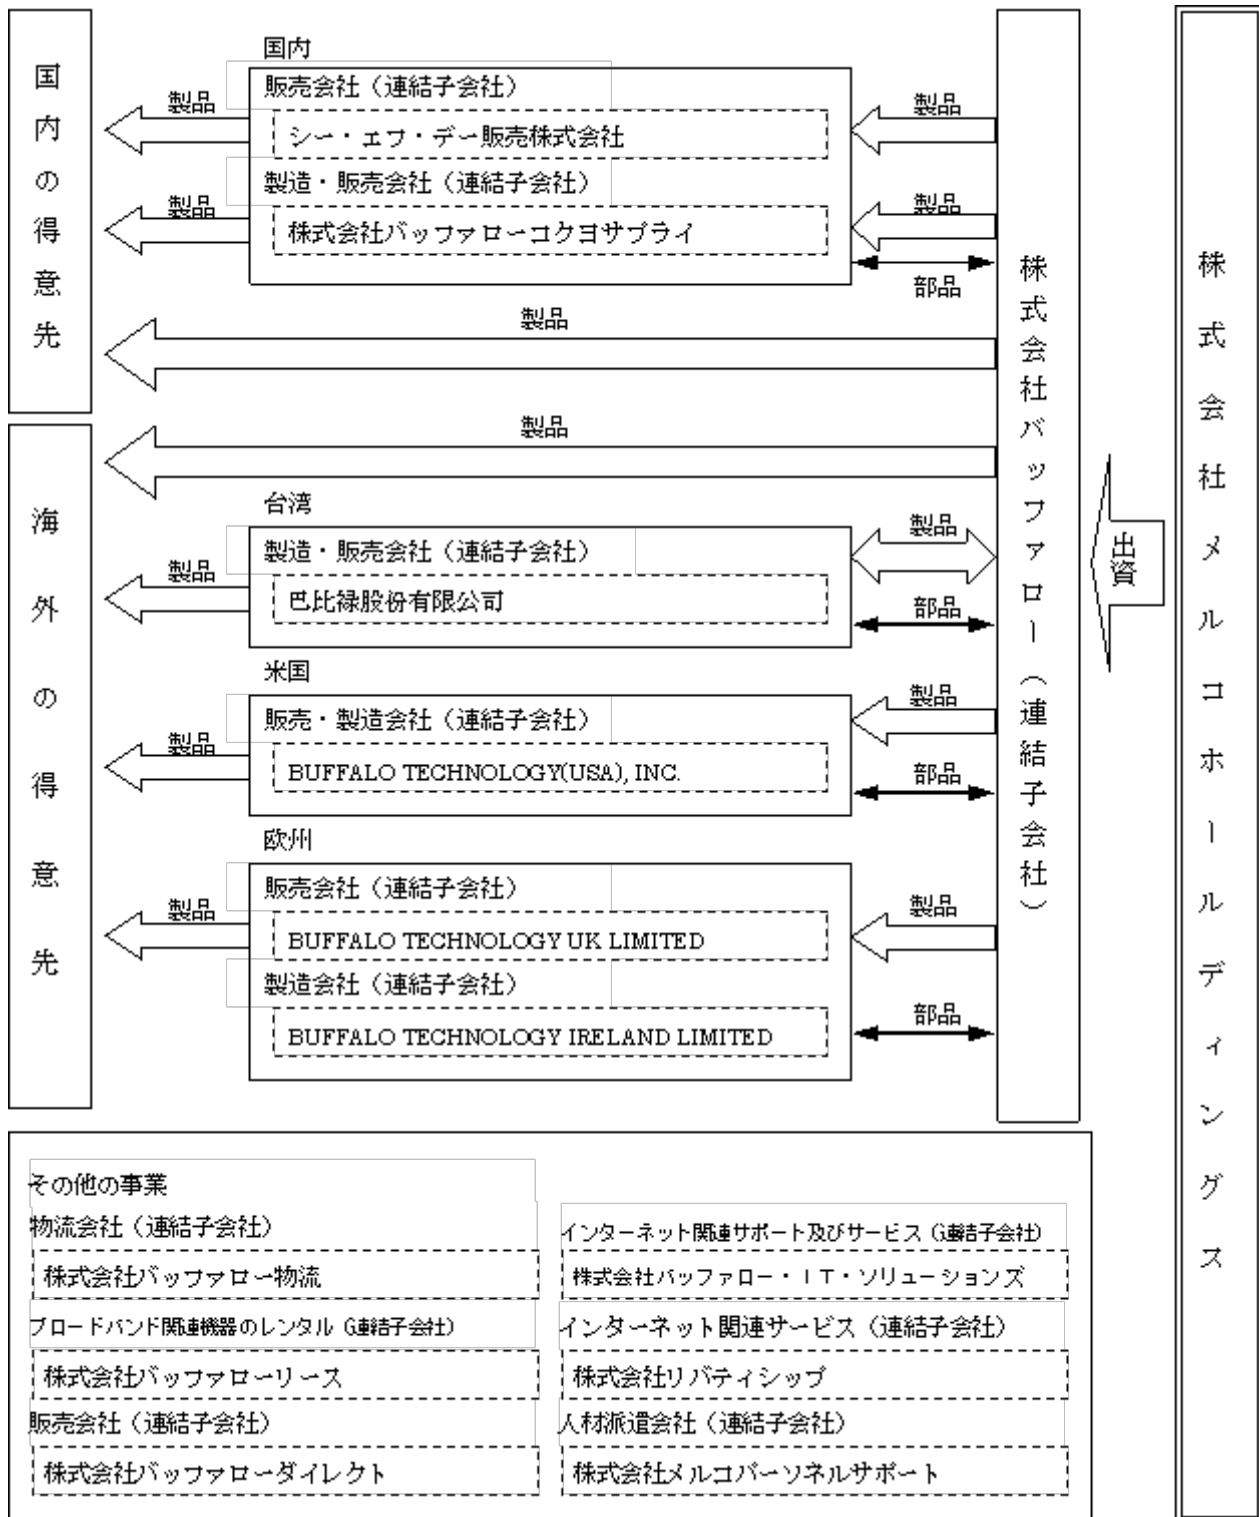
国内の得意先

国内
販売会社（連結子会社）
製品
シー・エフ・デー販売株式会社
製品
製造・販売会社（連結子会社）
製品
株式会社バッファローコクヨサプライ
製品
部品
製品
製品

海外の得意先

台湾
製造・販売会社（連結子会社）
製品
巴比禄股份有限公司
製品
部品

米国
販売・製造会社（連結子会社）
製品
BUFFALO TECHNOLOGY(USA), INC.
製品
部品

欧州
販売会社（連結子会社）
製品
BUFFALO TECHNOLOGY UK LIMITED
製品
製造会社（連結子会社）
BUFFALO TECHNOLOGY IRELAND LIMITED
部品

株式会社バッファロー（連結子会社）

出資

株式会社メルコホールディングス

その他の事業
物流会社（連結子会社）
株式会社バッファロー物流
ブロードバンド関連機器のレンタル（連結子会社）
株式会社バッファローリース
販売会社（連結子会社）
株式会社バッファローダイレクト
インターネット関連サポート及びサービス（連結子会社）
株式会社バッファロー・IT・ソリューションズ
インターネット関連サービス（連結子会社）
株式会社リバティシップ
人材派遣会社（連結子会社）
株式会社メルコパーソネルサポート